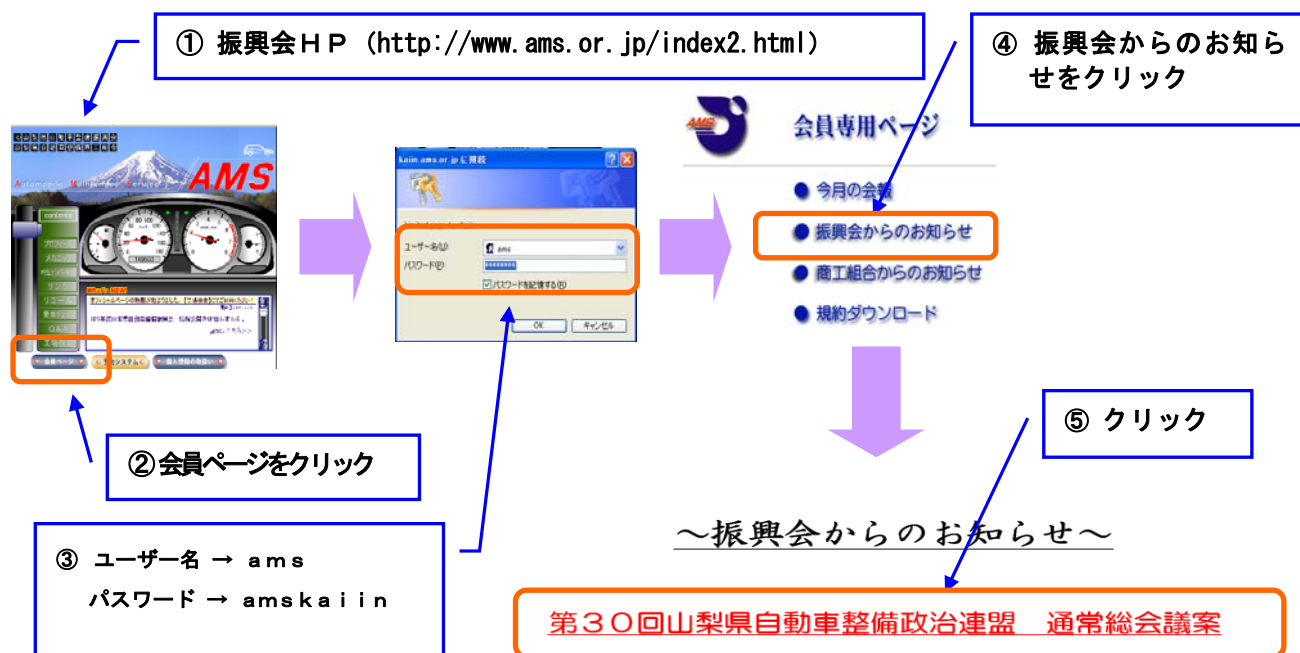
① 振興会HP（http://www.ams.or.jp/index2.html）

④ 振興会からのお知らせをクリック

AMS

Automobile Maintenance Service

contents

kaiin.ams.or.jp に接続

ユーザー名(U):
パスワード(P):
パスワードを記憶する(R)
OK
キャンセル

会員専用ページ

● 今月の会報
● 振興会からのお知らせ
● 商工組合からのお知らせ
● 規約ダウンロード

会員ページ

②会員ページをクリック

⑤ クリック

③ ユーザー名 → ams
パスワード → amskaiin

～振興会からのお知らせ～

第３０回山梨県自動車整備政治連盟　通常総会議案